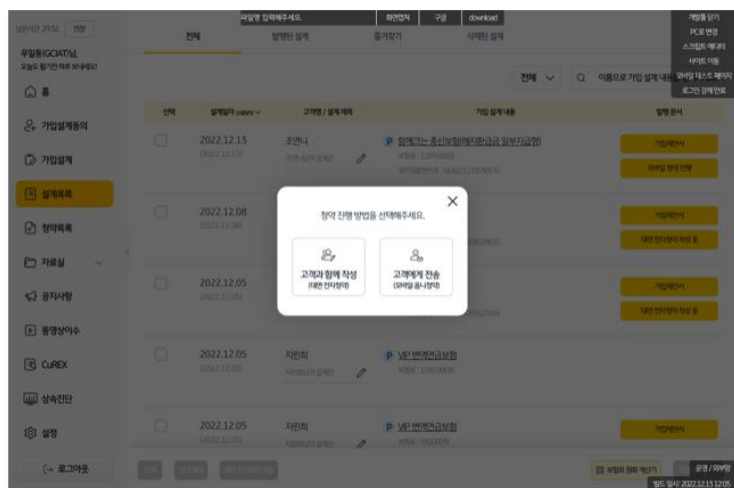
남은시간 29:52 연장

파일명 입력해주세요. 화면캡처 구글 download

개발툴 닫기
PC로 변경
스크립트 에디터
사이트 이동
모바일 테스트 페이지
로그인 강제만료

무일동(GCIAT)님,
오늘도 활기찬 하루 보내세요!

홈
가입설계동의
가입설계
설계목록
청약목록
자료실
공지사항
동영상이수
CuREX
상속진단
설정
로그아웃

전체 발행된 설계 즐겨찾기 삭제된 설계

전체 이름으로 가입 설계 내용

| 선택 | 설계일자 | 고객명 / 설계 제목 | 가입 설계 내용 | 발행 문서 |
|---|---|---|---|---|
| | 2022.12.13 | 조연나 | P 함께가는 종신보험(해지환급금 일부지급형) | 가입제안서 |
| | 2022.12.08 | | | 가입제안서 |
| | 2022.12.05 | | | 가입제안서 |
| | 2022.12.05 | 지민희 | P VIP 변액연금보험 | |
| | 2022.12.05 | 지민희 | P VIP 변액연금보험 | 가입제안서 |

청약 진행 방법을 선택해주세요.

고객과 함께 작성
(대면 전자청약)

고객에게 전송
(모바일 원격청약)

운영 / 외부망
빌드 일시 2022.12.13 12:05